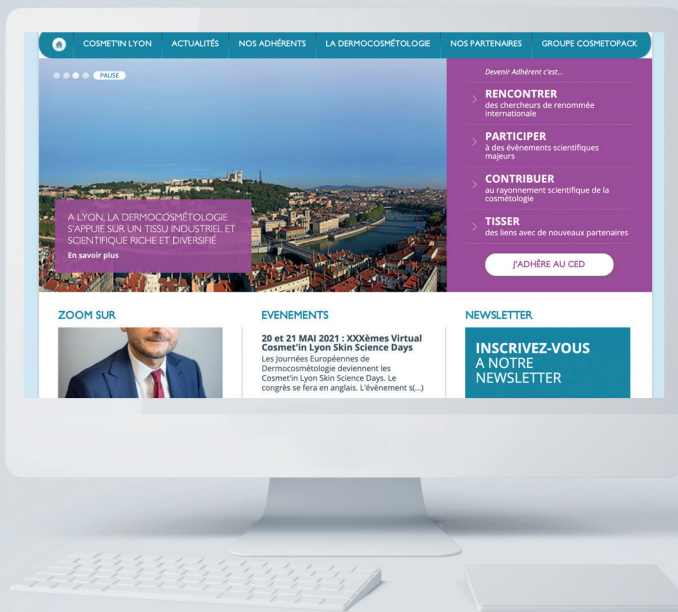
COSMET'IN LYON ACTUALITÉS NOS ADHÉRENTS LA DERMOCOSMÉTOLOGIE NOS PARTENAIRES GROUPE COSMETOPACK

PAUSE

A LYON, LA DERMOCOSMÉTOLOGIE S'APPUIE SUR UN TISSU INDUSTRIEL ET SCIENTIFIQUE RICHE ET DIVERSIFIÉ

En savoir plus

Devenir Adhérent c'est...

RENCONTRER
des chercheurs de renommée internationale

PARTICIPER
à des évènements scientifiques majeurs

CONTRIBUER
au rayonnement scientifique de la cosmétologie

TISSER
des liens avec de nouveaux partenaires

J'ADHÈRE AU CED

ZOOM SUR

EVENEMENTS

20 et 21 MAI 2021 : XXXèmes Virtual Cosmet'in Lyon Skin Science Days
Les Journées Européennes de Dermocosmétologie deviennent les Cosmet'in Lyon Skin Science Days. Le congrès se fera en anglais. L'évènement s(...)

NEWSLETTER

INSCRIVEZ-VOUS A NOTRE NEWSLETTER